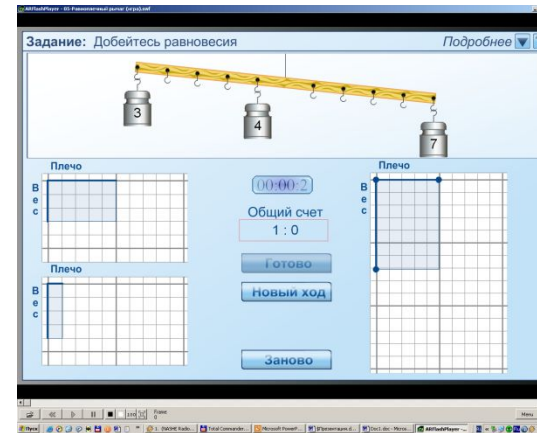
AltFlashPlayer - 80-Равновесный рычаг (игра).swf

Задание: Добейтесь равновесия

Подробнее

3

4

7

Плечо

Вес

00:00:2

Общий счет

1 : 0

Готово

Новый ход

Плечо

Вес

Плечо

Вес

Заново

Frame

Пуск